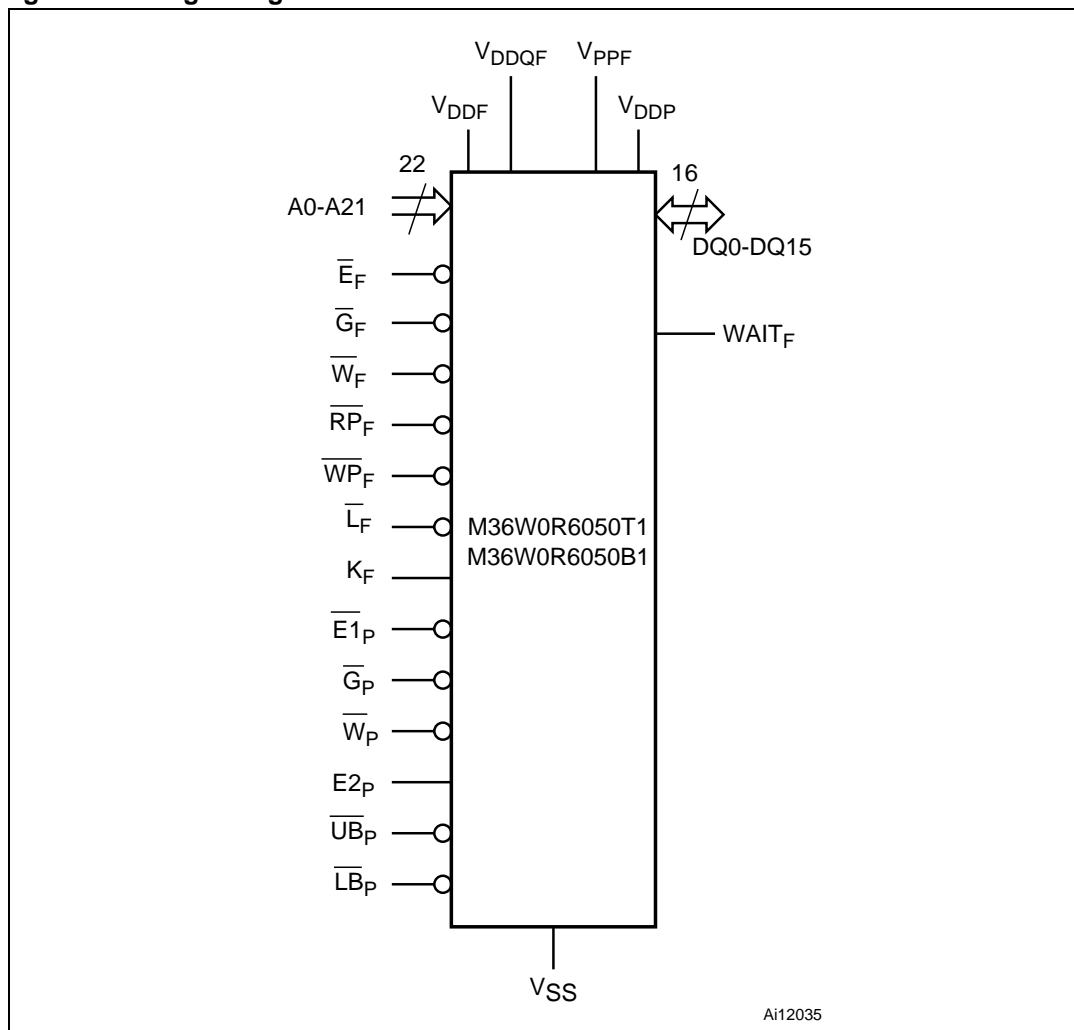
$V_{DDQF}$ $V_{PPF}$

$V_{DDF}$ $V_{DDP}$

22

A0-A21

16

DQ0-DQ15

$\overline{E}_F$

$\overline{G}_F$

$\overline{W}_F$

$\overline{RP}_F$

$\overline{WP}_F$

$\overline{L}_F$

$K_F$

$\overline{E1}_P$

$\overline{G}_P$

$\overline{W}_P$

$E2_P$

$\overline{UB}_P$

$\overline{LB}_P$

$WAIT_F$

M36W0R6050T1
M36W0R6050B1

$V_{SS}$

Ai12035